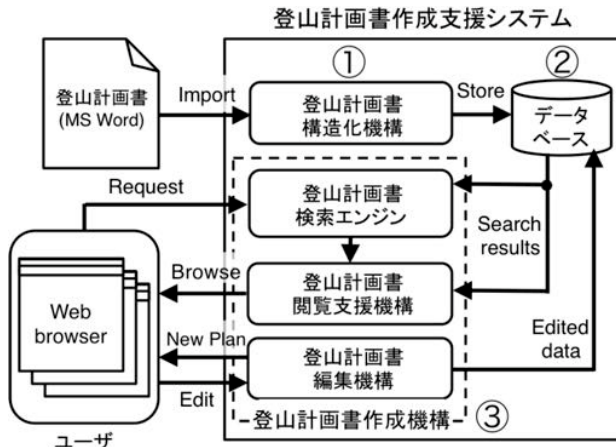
登山計画書作成支援システム

登山計画書 (MS Word)

Import

①

登山計画書 構造化機構

Store

②

データ ベース

Request

登山計画書 検索エンジン

Search results

Browse

登山計画書 閲覧支援機構

Web browser

New Plan

Edited data

登山計画書 編集機構

Edit

登山計画書作成機構

③

ユーザ